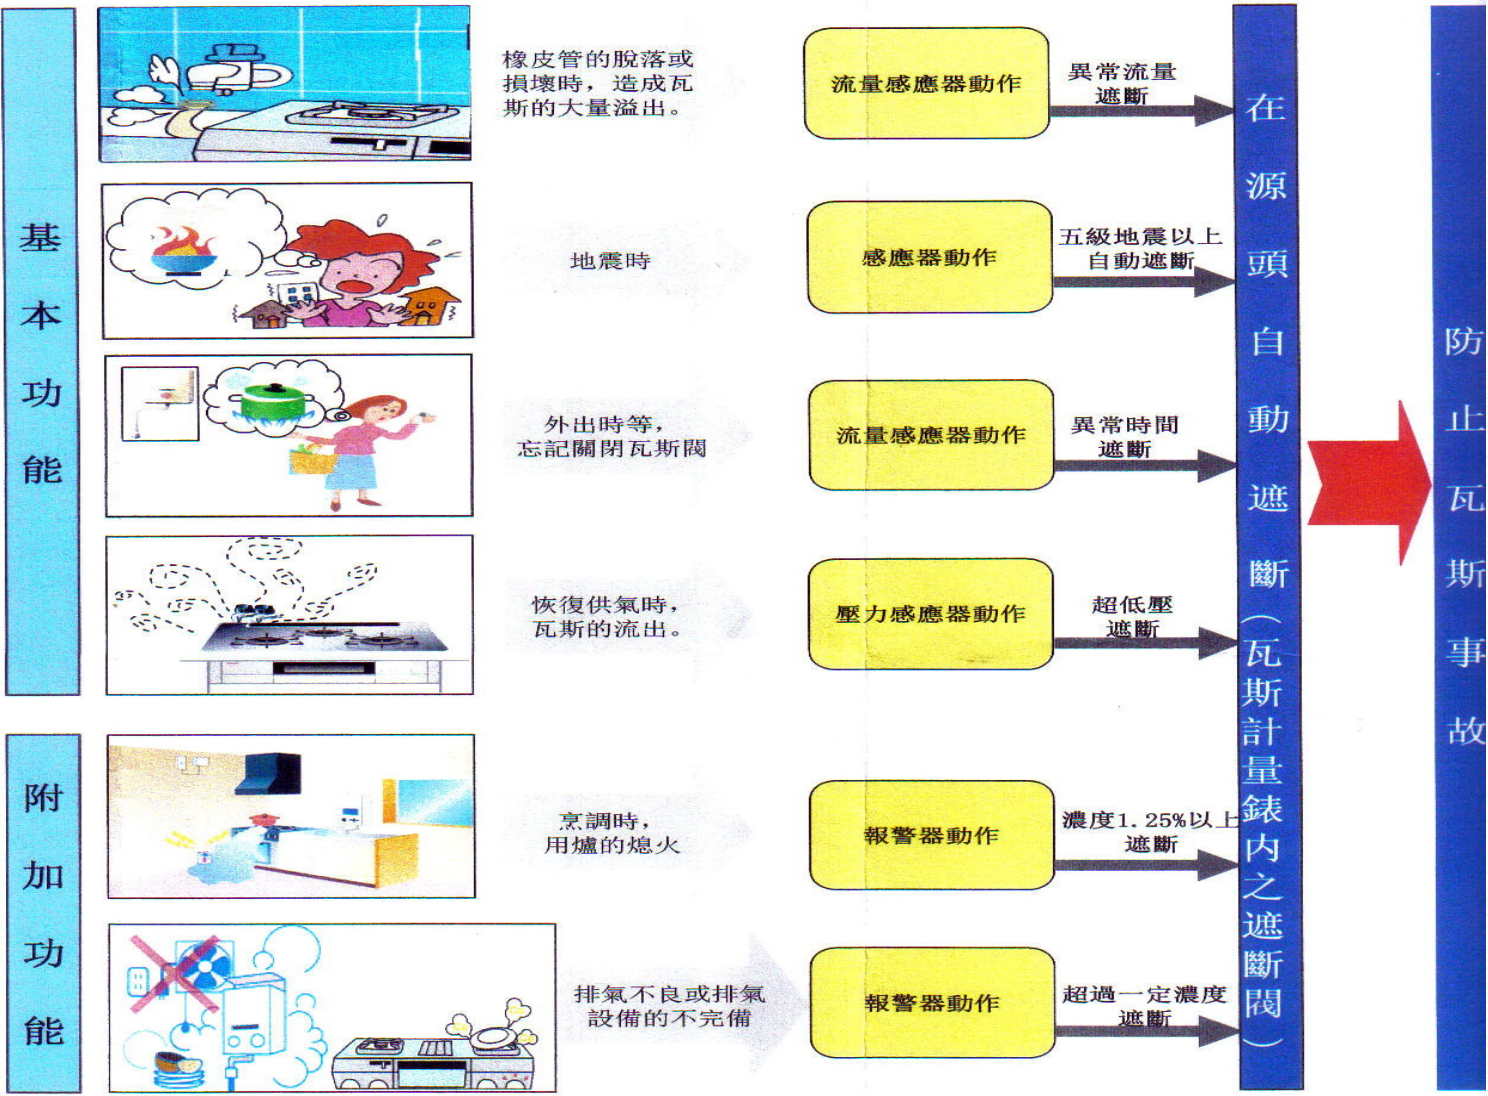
基本功能

橡皮管的脫落或損壞時，造成瓦斯的大量溢出。

流量感應器動作

異常流量遮斷

地震時

感應器動作

五級地震以上自動遮斷

外出時等，忘記關閉瓦斯閥

流量感應器動作

異常時間遮斷

恢復供氣時，瓦斯的流出。

壓力感應器動作

超低壓遮斷

附加功能

烹調時，用爐的熄火

報警器動作

濃度1.25%以上遮斷

排氣不良或排氣設備的不完備

報警器動作

超過一定濃度遮斷

在源頭自動遮斷（瓦斯計量錶內之遮斷閥）

防止瓦斯事故